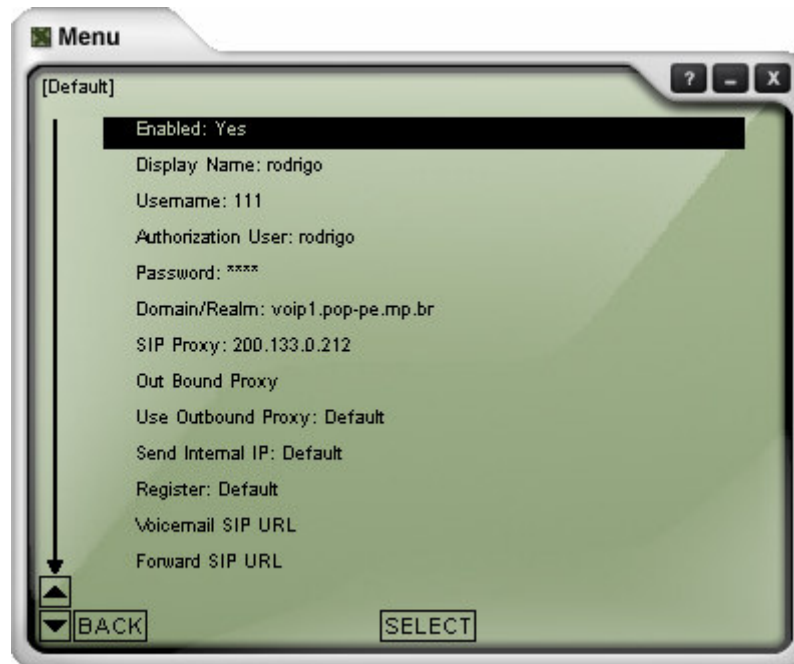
Menu

[Default]

?
-
X

Enabled: Yes

Display Name: rodrigo

Username: 111

Authorization User: rodrigo

Password: ****

Domain/Realm: voip1.pop-pe.mp.br

SIP Proxy: 200.133.0.212

Out Bound Proxy

Use Outbound Proxy: Default

Send Internal IP: Default

Register: Default

Voicemail SIP URL

Forward SIP URL

BACK

SELECT